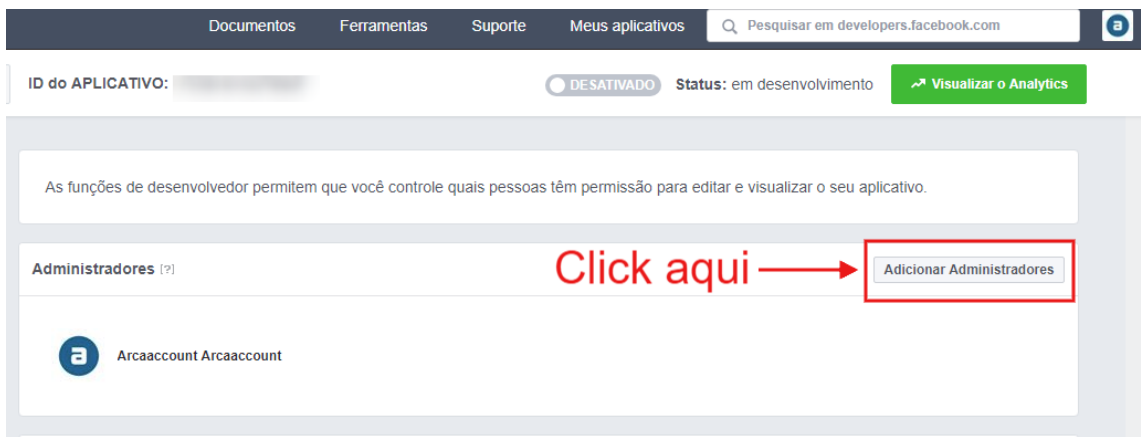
Documentos Ferramentas Suporte Meus aplicativos Pesquisar em developers.facebook.com

ID do APLICATIVO: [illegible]

DESATIVADO Status: em desenvolvimento Visualizar o Analytics

As funções de desenvolvedor permitem que você controle quais pessoas têm permissão para editar e visualizar o seu aplicativo.

Administradores [?]

Click aqui

Adicionar Administradores

Arcaaccount Arcaaccount